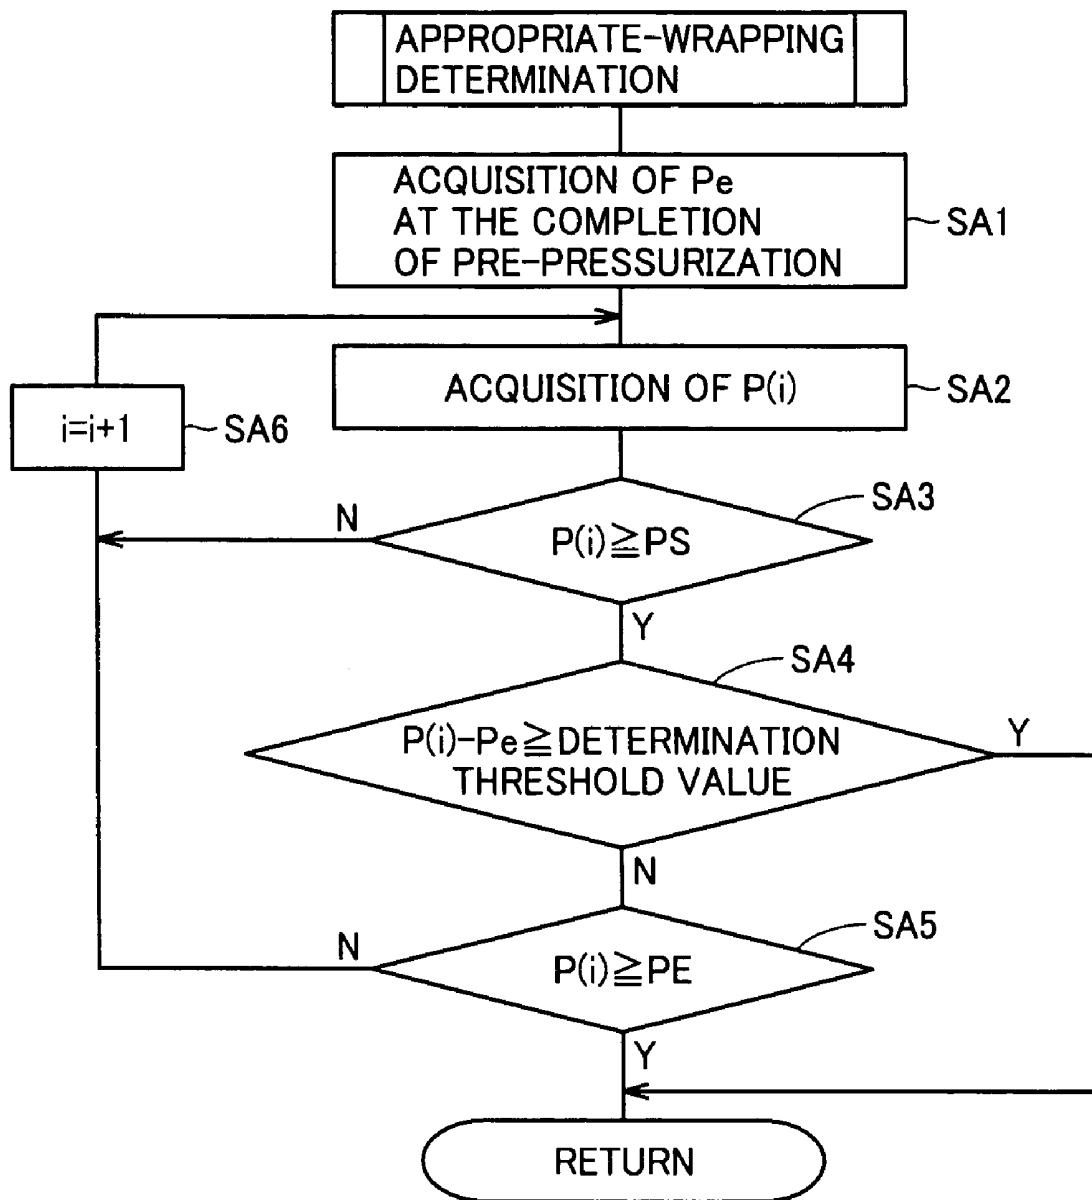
APPROPRIATE-WRAPPING DETERMINATION

ACQUISITION OF Pe AT THE COMPLETION OF PRE-PRESSURIZATION

SA1

ACQUISITION OF P(i)

SA2

i=i+1

SA6

SA3

N

$P(i) \geqq PS$

Y

SA4

$P(i)-Pe \geqq$ DETERMINATION THRESHOLD VALUE

Y

N

SA5

N

$P(i) \geqq PE$

Y

RETURN